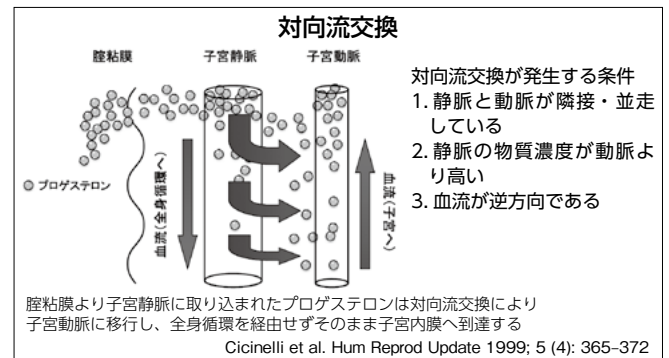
対向流交換

膣粘膜

子宮静脈

子宮動脈

プロゲステロン

血流（全身循環へ）

血流（子宮へ）

対向流交換が発生する条件
1. 静脈と動脈が隣接・並走している
2. 静脈の物質濃度が動脈より高い
3. 血流が逆方向である

膣粘膜より子宮静脈に取り込まれたプロゲステロンは対向流交換により子宮動脈に移行し、全身循環を経由せずそのまま子宮内膜へ到達する

Cicinelli et al. Hum Reprod Update 1999; 5 (4): 365–372